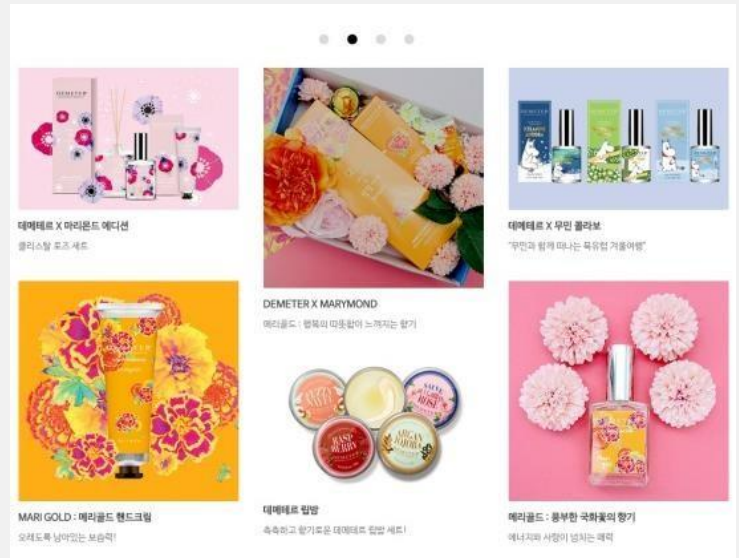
DEMETER

데메테르 X 마리몬드 에디션
클리스탈 로즈 세트

DEMETER X MARYMOND
메리골드 : 행복의 따뜻함이 느껴지는 향기

데메테르 X 무민 콜라보
"무민과 함께 떠나는 북유럽 겨울여행"

DEMETER

MARI GOLD : 메리골드 핸드크림
오래도록 남아있는 보습력!

데메테르 립밤
촉촉하고 향기로운 데메테르 립밤 세트!

메리골드 : 풍부한 국화꽃의 향기
에너지와 사랑이 넘치는 매력